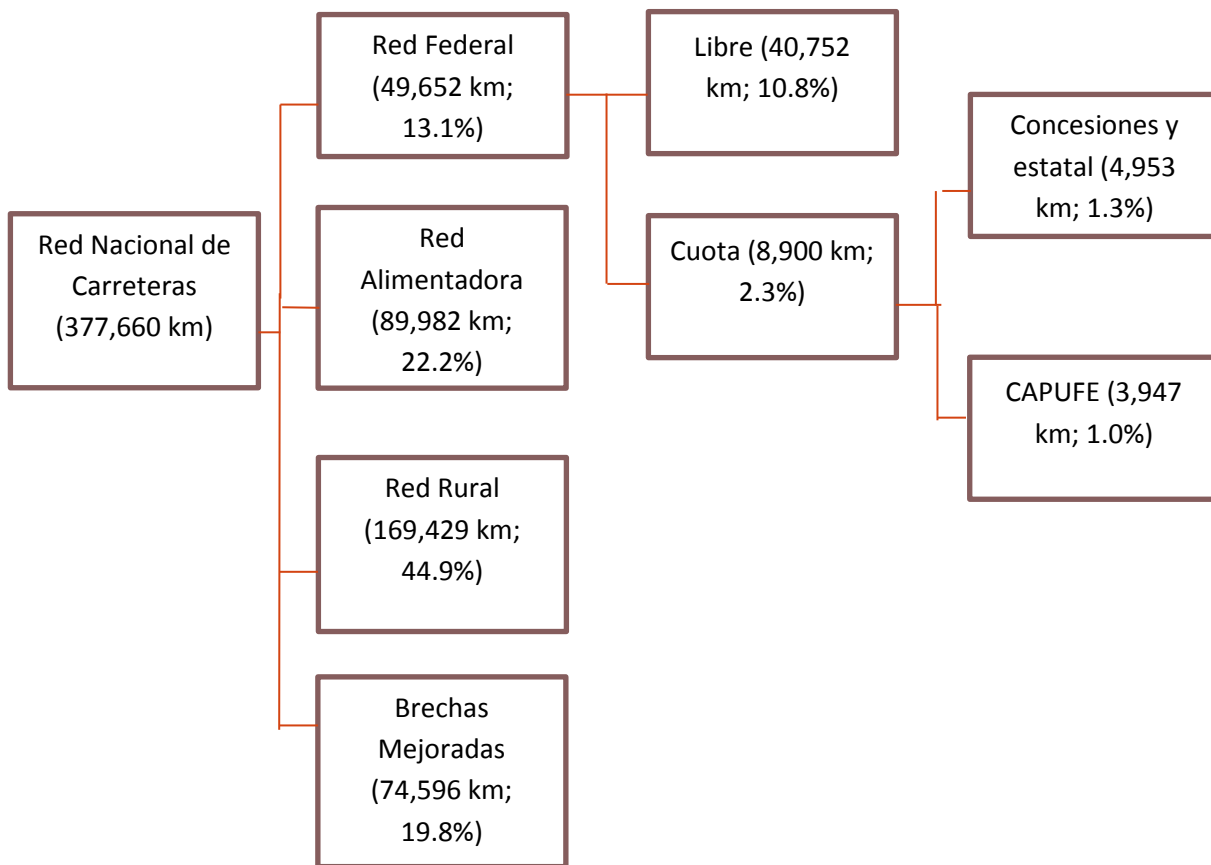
Red Nacional de Carreteras (377,660 km)

Red Federal (49,652 km; 13.1%)

Red Alimentadora (89,982 km; 22.2%)

Red Rural (169,429 km; 44.9%)

Brechas Mejoradas (74,596 km; 19.8%)

Libre (40,752 km; 10.8%)

Cuota (8,900 km; 2.3%)

Concesiones y estatal (4,953 km; 1.3%)

CAPUFE (3,947 km; 1.0%)